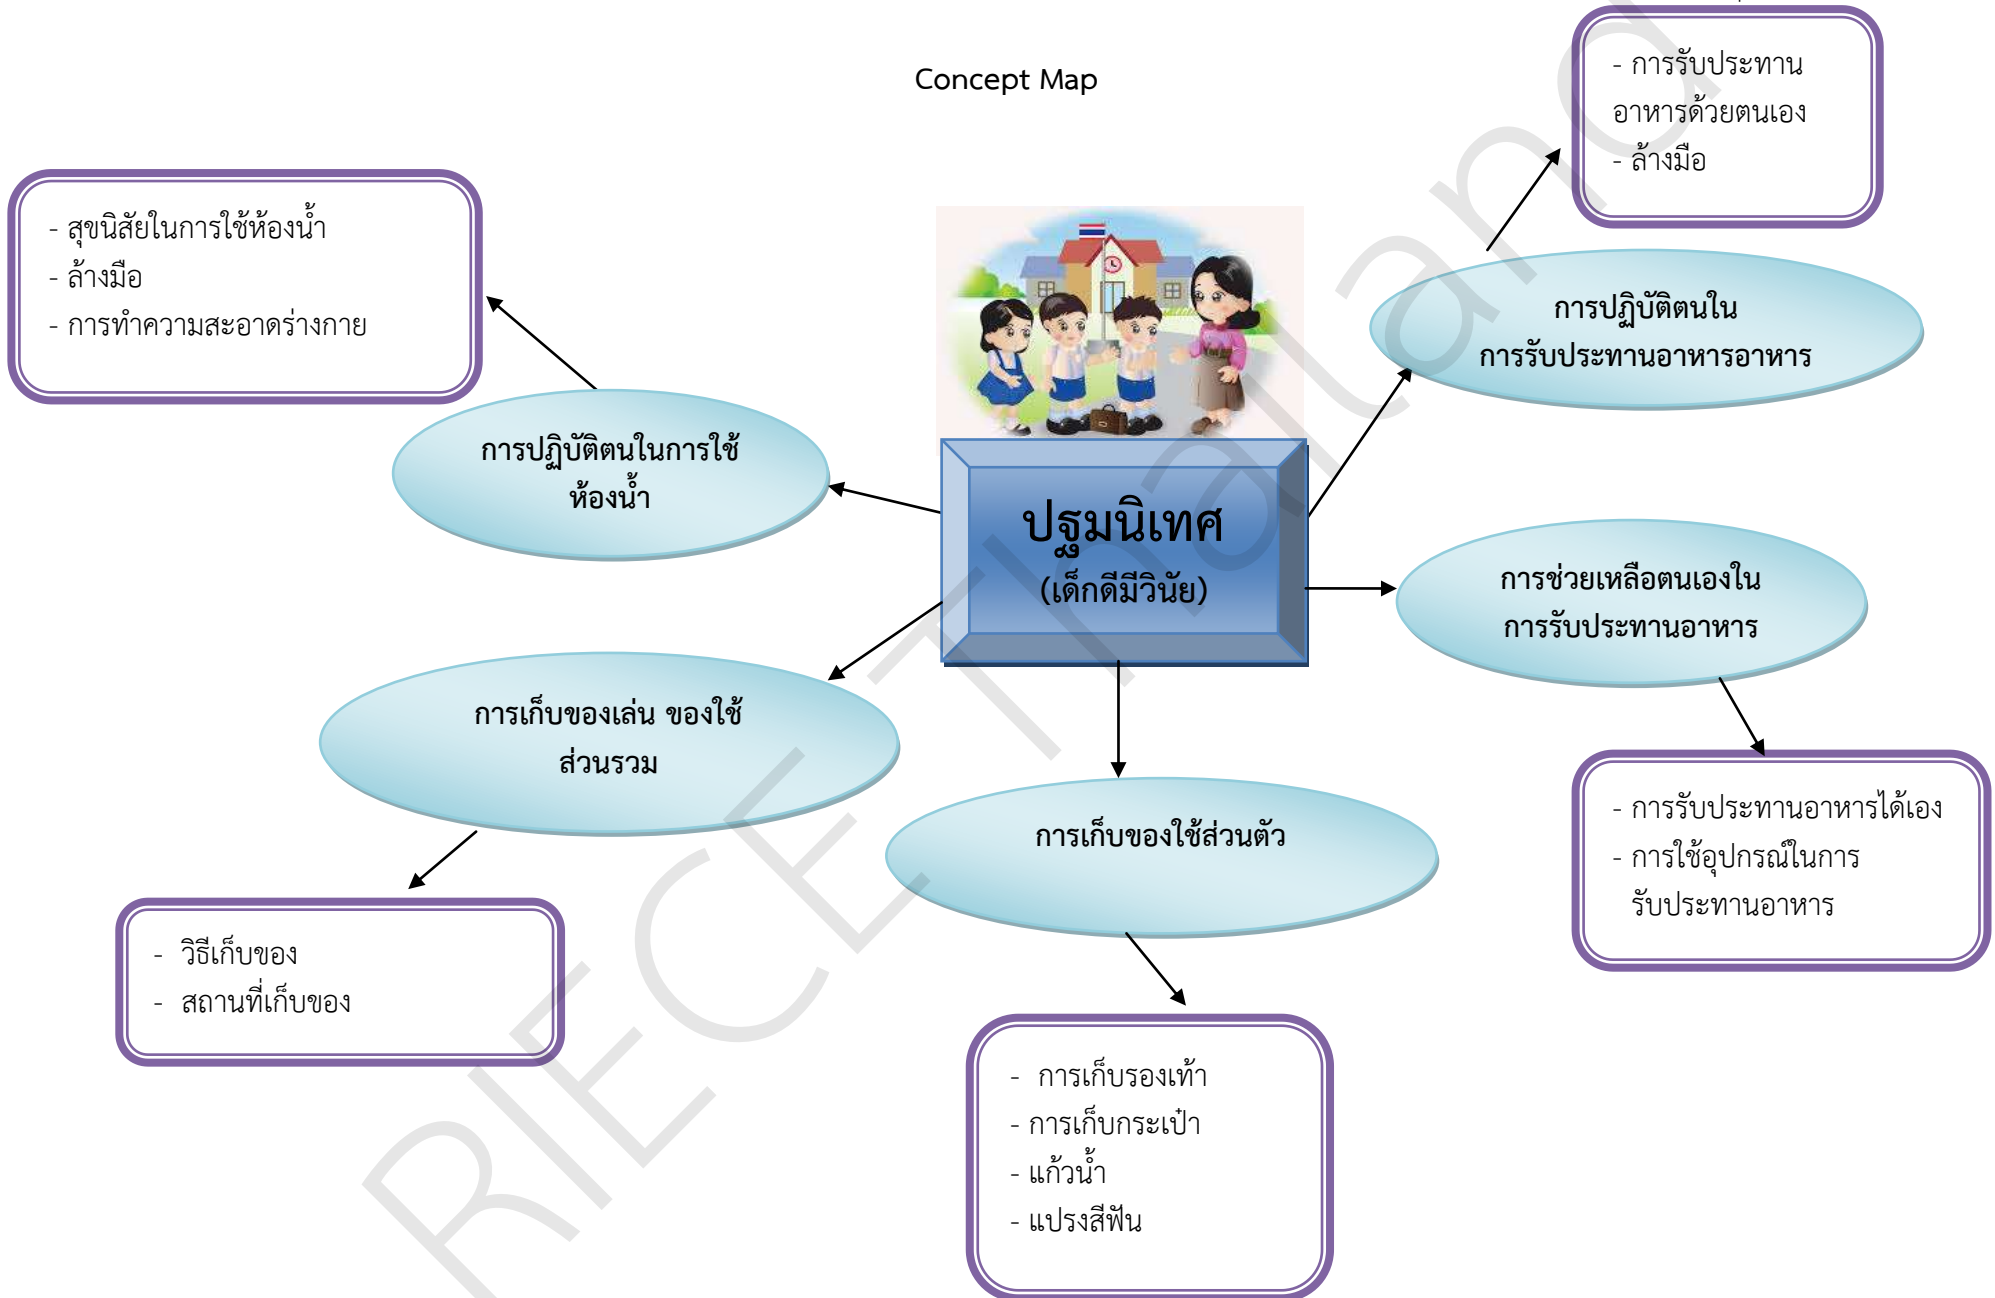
Concept Map

- การรับประทานอาหารด้วยตนเอง
- ล้างมือ

- สุขนิสัยในการใช้ห้องน้ำ
- ล้างมือ
- การทำความสะอาดร่างกาย

การปฏิบัติตนในการรับประทานอาหารอาหาร

การปฏิบัติตนในการใช้ห้องน้ำ

ปฐมนิเทศ
(เด็กดีมีวินัย)

การช่วยเหลือตนเองในการรับประทานอาหาร

การเก็บของเล่น ของใช้ส่วนรวม

การเก็บของใช้ส่วนตัว

- การรับประทานอาหารได้เอง
- การใช้อุปกรณ์ในการรับประทานอาหาร

- วิธีเก็บของ
- สถานที่เก็บของ

- การเก็บรองเท้า
- การเก็บกระเป๋า
- แก้วน้ำ
- แปรงสีฟัน

RIECE Thailand